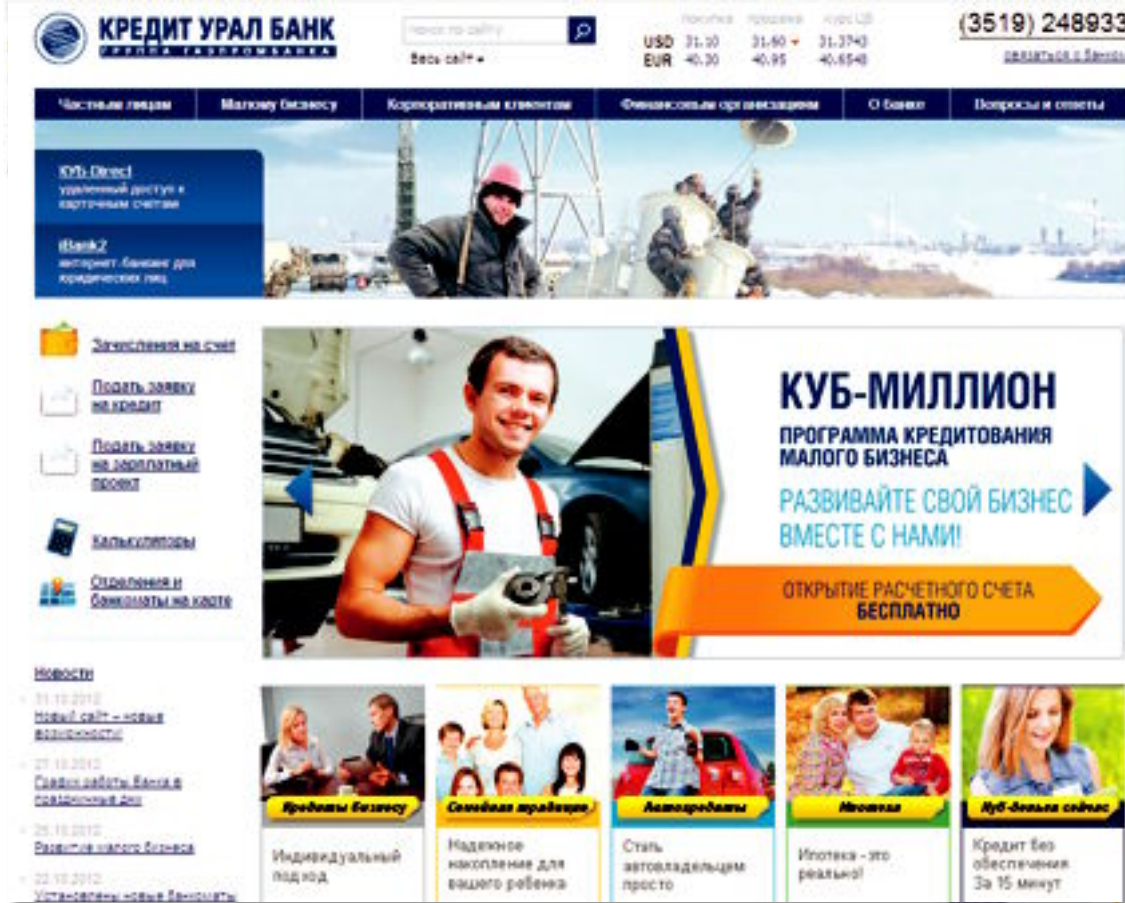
КРЕДИТ УРАЛ БАНК
ГРУППА ГАЗПРОМБАНКА

поиск по сайту
Весь сайт

покупка продажа курс ЦБ
USD 31.10 31.60 31.3742
EUR 40.30 40.95 40.6548

(3519) 248933
связаться с банком

Частным лицам | Малому бизнесу | Корпоративным клиентам | Финансовым организациям | О банке | Вопросы и ответы

КУБ-Direct
удаленный доступ к карточным счетам

iBank2
интернет-банкинг для юридических лиц

Зачисления на счет

Подать заявку на кредит

Подать заявку на зарплатный проект

Калькуляторы

Отделения и банкоматы на карте

КУБ-МИЛЛИОН
ПРОГРАММА КРЕДИТОВАНИЯ МАЛОГО БИЗНЕСА
РАЗВИВАЙТЕ СВОЙ БИЗНЕС ВМЕСТЕ С НАМИ!
ОТКРЫТИЕ РАСЧЕТНОГО СЧЕТА БЕСПЛАТНО

Новости
31.10.2012
Новый сайт – новые возможности!
27.10.2012
График работы Банка в праздничные дни
25.10.2012
Развитие малого бизнеса
22.10.2012
Установлены новые банкоматы

Кредиты бизнесу
Индивидуальный подход

Семейная традиция
Надежное накопление для вашего ребенка

Автокредиты
Стать автовладельцем просто

Ипотека
Ипотека - это реально!

Куб-деньги сейчас
Кредит без обеспечения За 15 минут